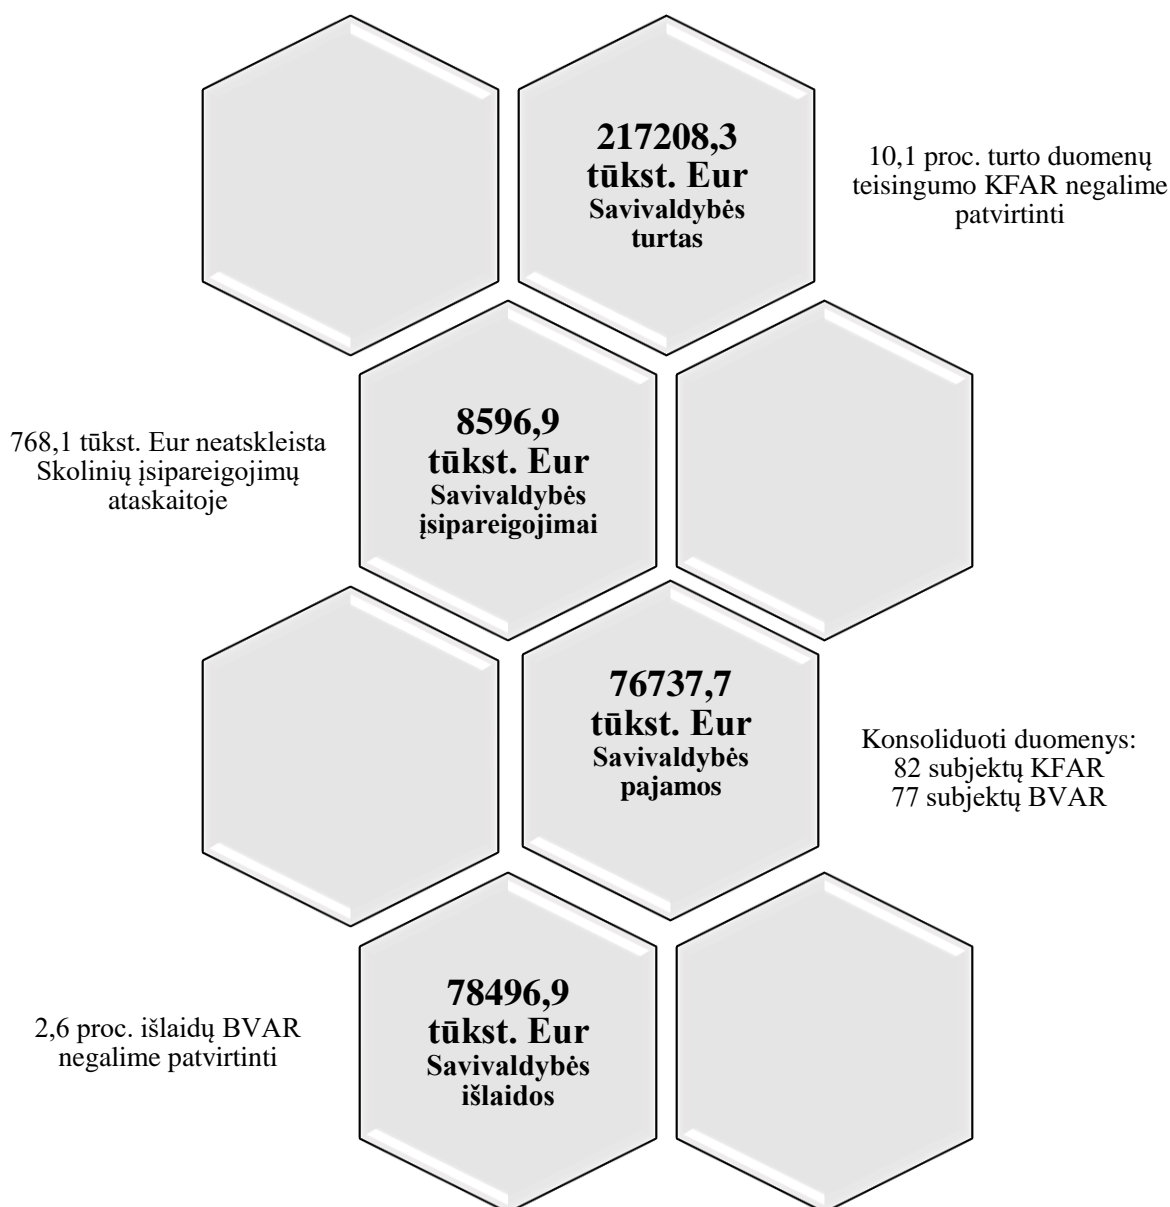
217208,3 tūkst. Eur
Savivaldybės turtas

10,1 proc. turto duomenų teisingumo KFAR negalime patvirtinti

768,1 tūkst. Eur neatskleista Skolinių įsipareigojimų ataskaitoje

8596,9 tūkst. Eur
Savivaldybės įsipareigojimai

76737,7 tūkst. Eur
Savivaldybės pajamos

Konsoliduoti duomenys:
82 subjektų KFAR
77 subjektų BVAR

2,6 proc. išlaidų BVAR negalime patvirtinti

78496,9 tūkst. Eur
Savivaldybės išlaidos